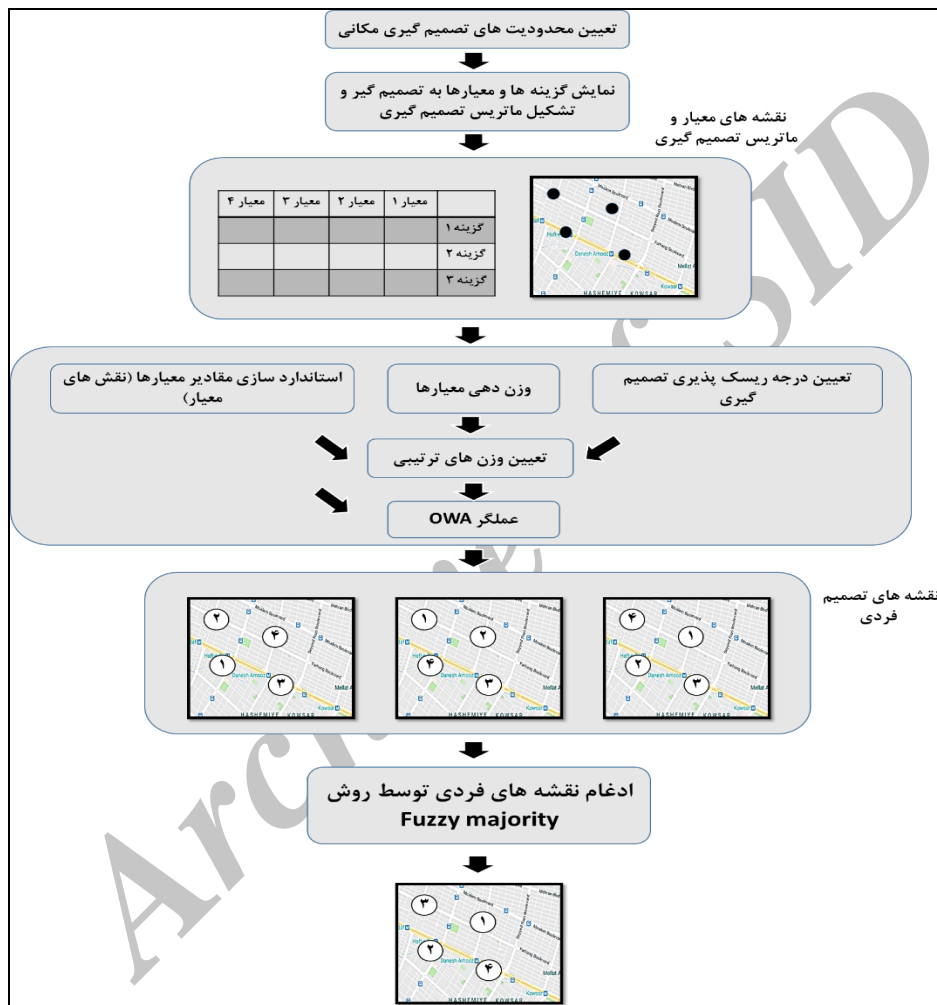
تعیین محدودیت های تصمیم گیری مکانی

نمایش گزینه ها و معیارها به تصمیم گیر و تشکیل ماتریس تصمیم گیری

نقشه های معیار و ماتریس تصمیم گیری

| | معیار ۱ | معیار ۲ | معیار ۳ | معیار ۴ |
|---|---|---|---|---|
| گزینه ۱ | | | | |
| گزینه ۲ | | | | |
| گزینه ۳ | | | | |

Danesh Amooz
HASHEMIYE KOWSAR
Mellat
Kowsar

تعیین درجه ریسک پذیری تصمیم گیری

وزن دهی معیارها

استاندارد سازی مقادیر معیارها (نقش های معیار)

تعیین وزن های ترتیبی

عملگر OWA

نقشه های تصمیم فردی

۲ ۴ ۱ ۳

۱ ۲ ۴ ۳

۴ ۱ ۲ ۳

Danesh Amooz
HASHEMIYE KOWSAR

ادغام نقشه های فردی توسط روش Fuzzy majority

۳ ۱ ۲ ۴

Danesh Amooz
HASHEMIYE KOWSAR

Archive of SID